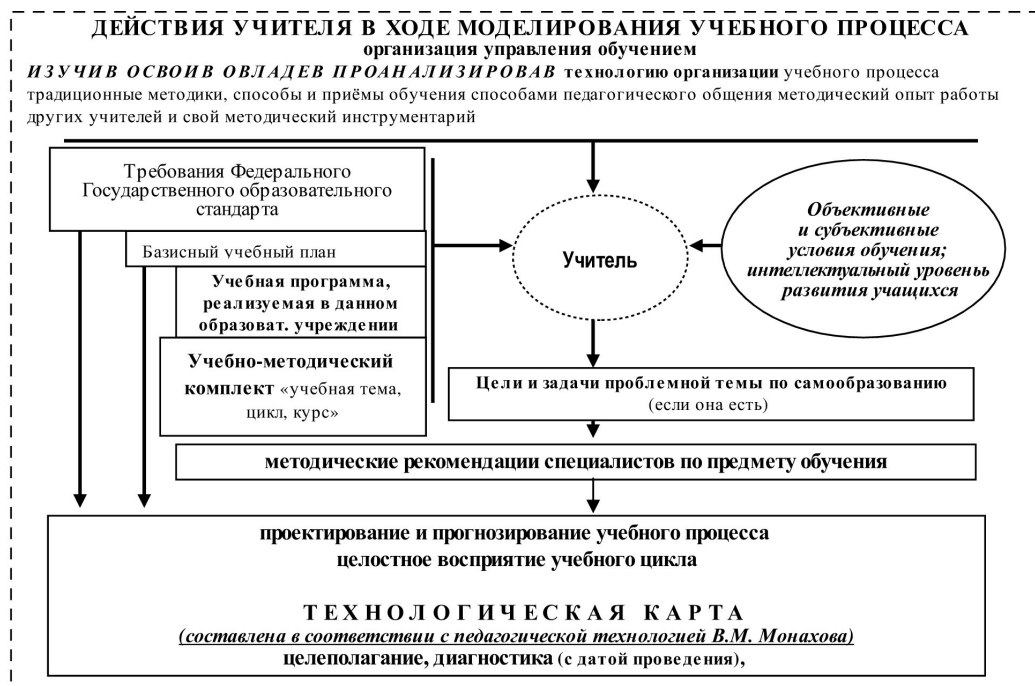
ДЕЙСТВИЯ УЧИТЕЛЯ В ХОДЕ МОДЕЛИРОВАНИЯ УЧЕБНОГО ПРОЦЕССА
организация управления обучением

ИЗУЧИВ ОСВОИВ ОВЛАДЕВ ПРОАНАЛИЗИРОВАВ технологию организации учебного процесса традиционные методики, способы и приёмы обучения способами педагогического общения методический опыт работы других учителей и свой методический инструментарий

Требования Федерального Государственного образовательного стандарта

Базисный учебный план

Учебная программа, реализуемая в данном образоват. учреждении

Учебно-методический комплект «учебная тема, цикл, курс»

Учитель

Объективные и субъективные условия обучения; интеллектуальный уровень развития учащихся

Цели и задачи проблемной темы по самообразованию (если она есть)

методические рекомендации специалистов по предмету обучения

проектирование и прогнозирование учебного процесса
целостное восприятие учебного цикла

ТЕХНОЛОГИЧЕСКАЯ КАРТА
(составлена в соответствии с педагогической технологией В.М. Монахова)
целеполагание, диагностика (с датой проведения),